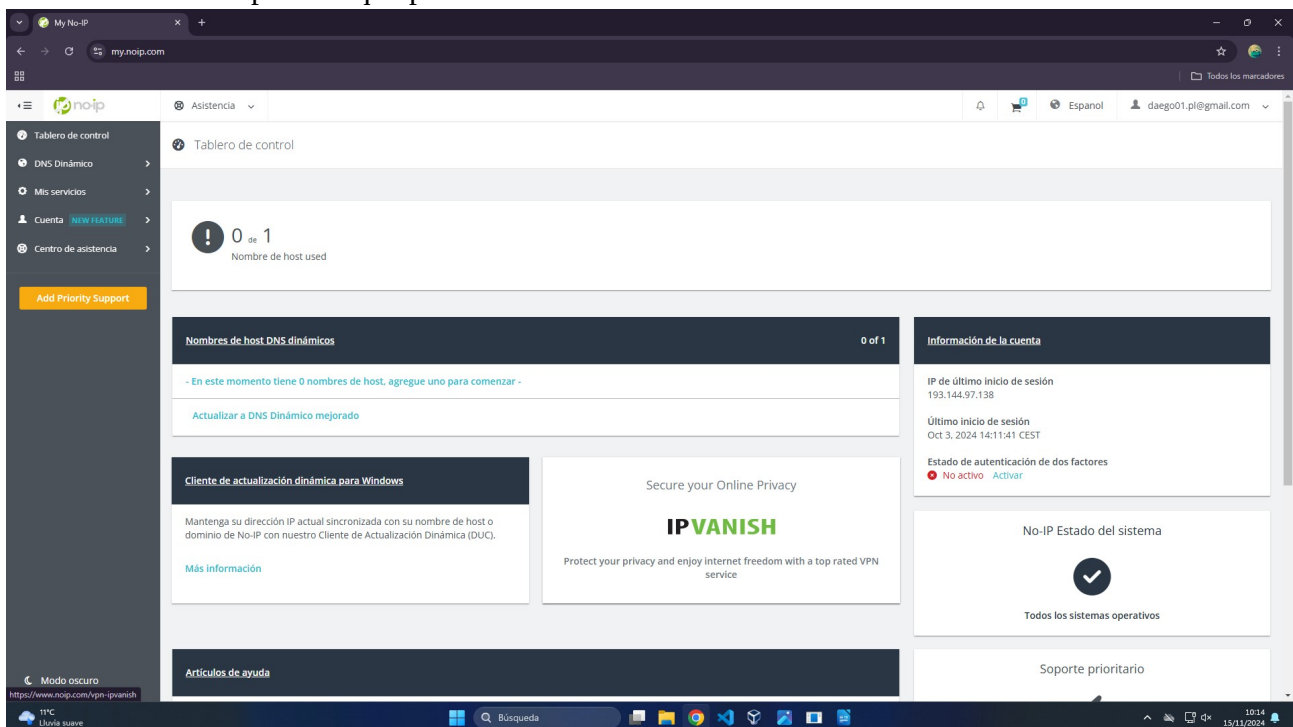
My No-IP
my.noip.com
Todos los marcadores
noip
Asistencia
Espanol
daego01.pl@gmail.com
Tablero de control
DNS Dinámico
Mis servicios
Cuenta NEW FEATURE
Centro de asistencia
Add Priority Support
Modo oscuro
https://www.noip.com/vpn-ipvanish

Tablero de control

0 de 1
Nombre de host used

Nombres de host DNS dinámicos
0 of 1
- En este momento tiene 0 nombres de host, agregue uno para comenzar -
Actualizar a DNS Dinámico mejorado

Cliente de actualización dinámica para Windows
Mantenga su dirección IP actual sincronizada con su nombre de host o dominio de No-IP con nuestro Cliente de Actualización Dinámica (DUC).
Más información

Secure your Online Privacy
IPVANISH
Protect your privacy and enjoy internet freedom with a top rated VPN service

Artículos de ayuda

Información de la cuenta
IP de último inicio de sesión
193.144.97.138
Último inicio de sesión
Oct 3, 2024 14:11:41 CEST
Estado de autenticación de dos factores
No activo Activar

No-IP Estado del sistema
Todos los sistemas operativos

Soporte prioritario

11°C
Lluvia suave
Búsqueda
10:14
15/11/2024